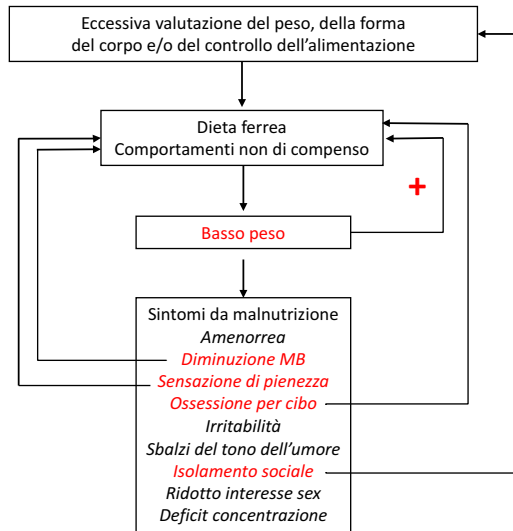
Eccessiva valutazione del peso, della forma del corpo e/o del controllo dell'alimentazione

Dieta ferrea
Comportamenti non di compenso

+

Basso peso

Sintomi da malnutrizione
Amenorrea
Diminuzione MB
Sensazione di pienezza
Ossessione per cibo
Irritabilità
Sbalzi del tono dell'umore
Isolamento sociale
Ridotto interesse sex
Deficit concentrazione